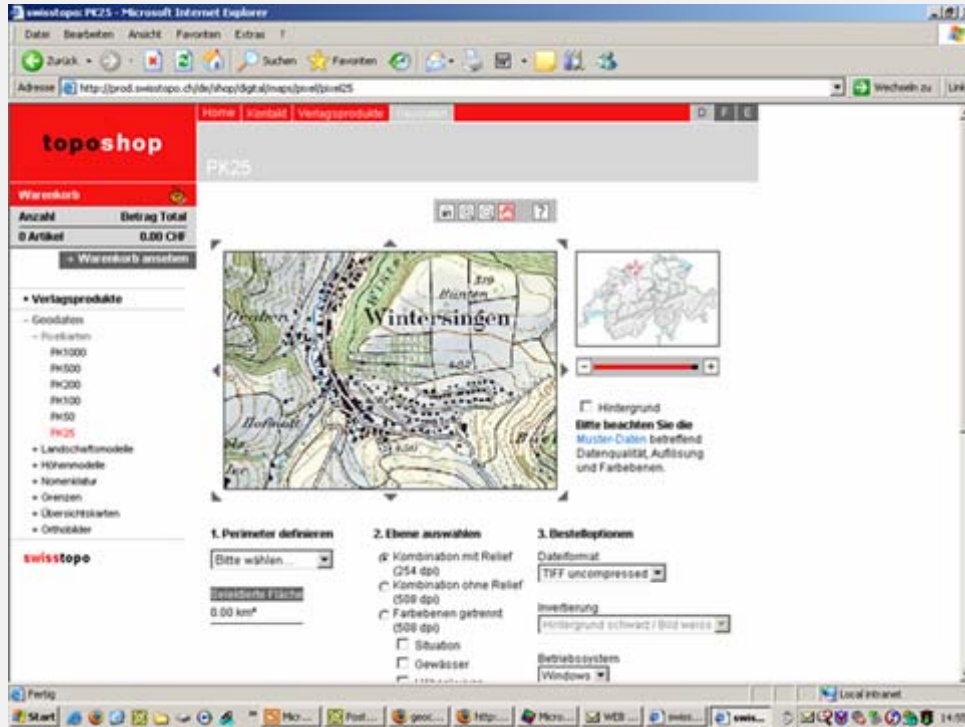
swisstopo: PK25 - Microsoft Internet Explorer

Datei Bearbeiten Ansicht Favoriten Extras ?

Zurück · Suchen Favoriten

Adresse http://prod.swisstopo.ch/de/shop/digital/maps/pixel/pixel25

Wechseln zu Links

Home | Kontakt | Verlagsprodukte | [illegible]

D F E

toposhop

PK25

Warenkorb

| Anzahl | Betrag Total |
|---|---|
| 0 Artikel | 0.00 CHF |

» Warenkorb ansehen

• Verlagsprodukte
- Geodaten
- Pixelkarten
PK1000
PK500
PK200
PK100
PK50
PK25
+ Landschaftsmodelle
+ Höhenmodelle
+ Nomenklatur
+ Grenzen
+ Übersichtskarten
+ Orthobilder

swisstopo

?

Wintersingen

Hintergrund

Bitte beachten Sie die Muster-Daten betreffend Datenqualität, Auflösung und Farbebenen.

1. Perimeter definieren

Bitte wählen...

Selektierte Fläche
0.00 km²

2. Ebene auswählen

Kombination mit Relief (254 dpi)
Kombination ohne Relief (508 dpi)
Farbebenen getrennt (508 dpi)
Situation
Gewässer

3. Bestelloptionen

Dateiformat
TIFF uncompressed

Invertierung
Hintergrund schwarz / Bild weiss

Betriebssystem
Windows

Fertig

Local intranet

Start